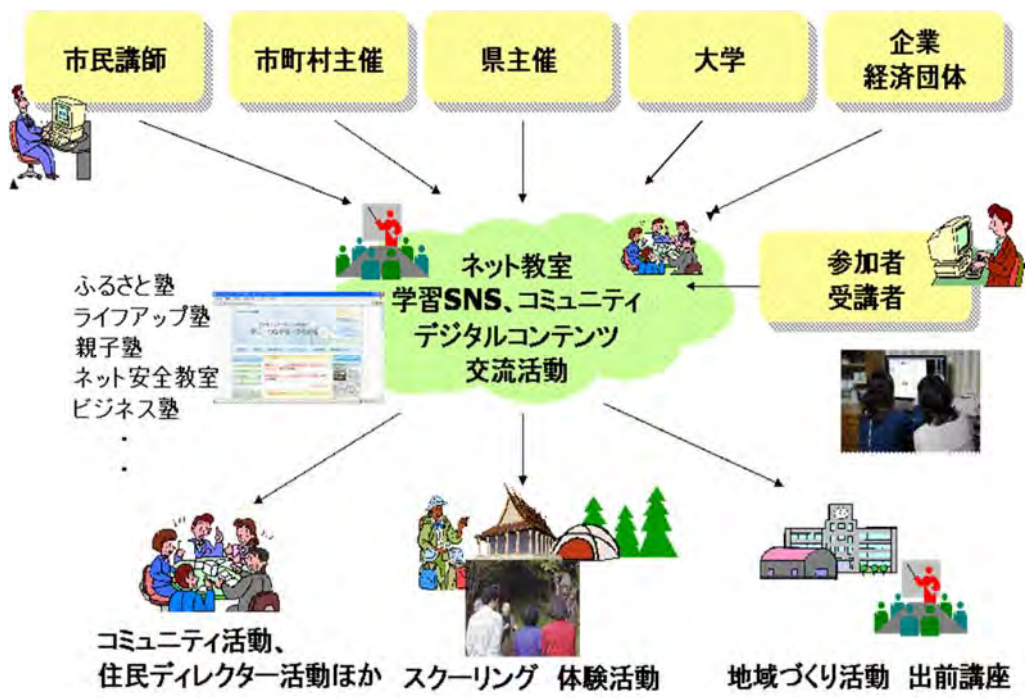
市民講師

市町村主催

県主催

大学

企業
経済団体

ネット教室
学習SNS、コミュニティ
デジタルコンテンツ
交流活動

参加者
受講者

ふるさと塾
ライフアップ塾
親子塾
ネット安全教室
ビジネス塾
・
・

コミュニティ活動、
住民ディレクター活動ほか

スクーリング　体験活動

地域づくり活動　出前講座